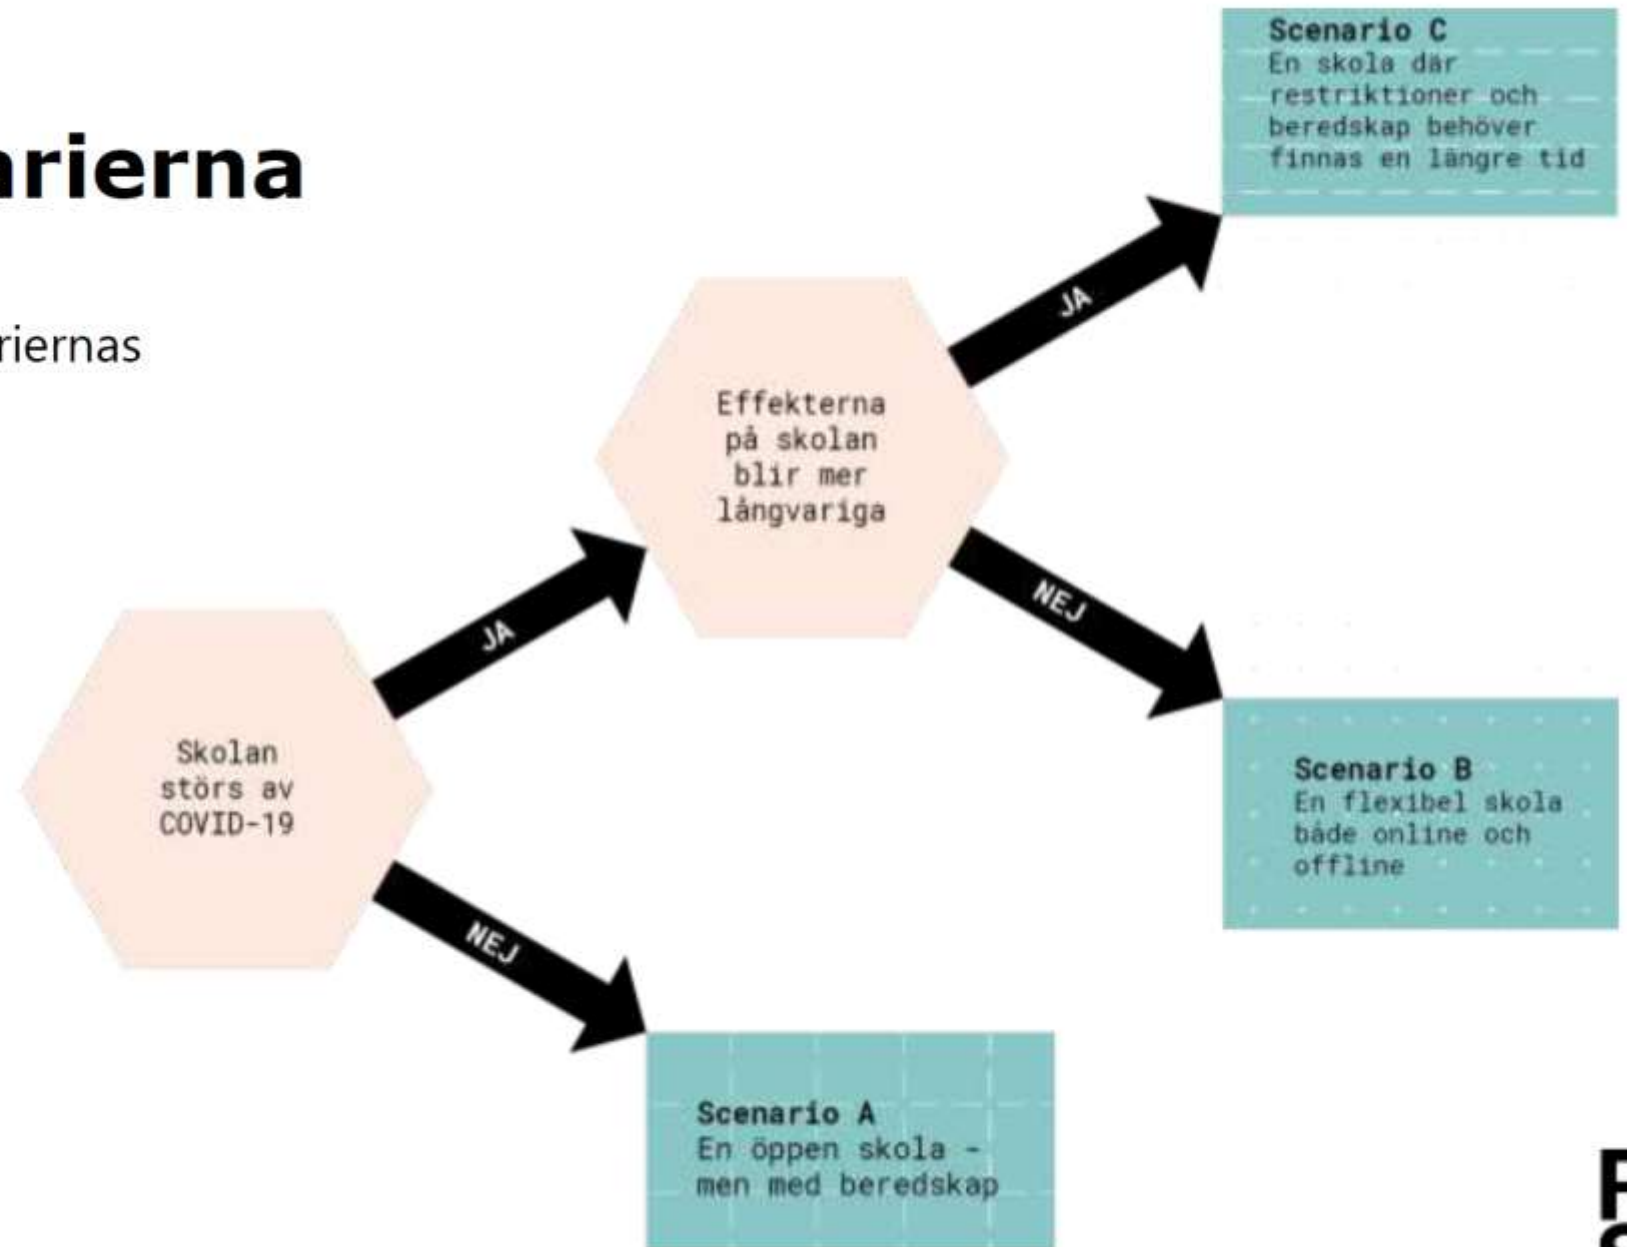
arierna

riernas

Skolan störs av COVID-19

JA

NEJ

Effekterna på skolan blir mer långvariga

JA

NEJ

Scenario C
En skola där restriktioner och beredskap behöver finnas en längre tid

Scenario B
En flexibel skola både online och offline

Scenario A
En öppen skola - men med beredskap

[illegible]